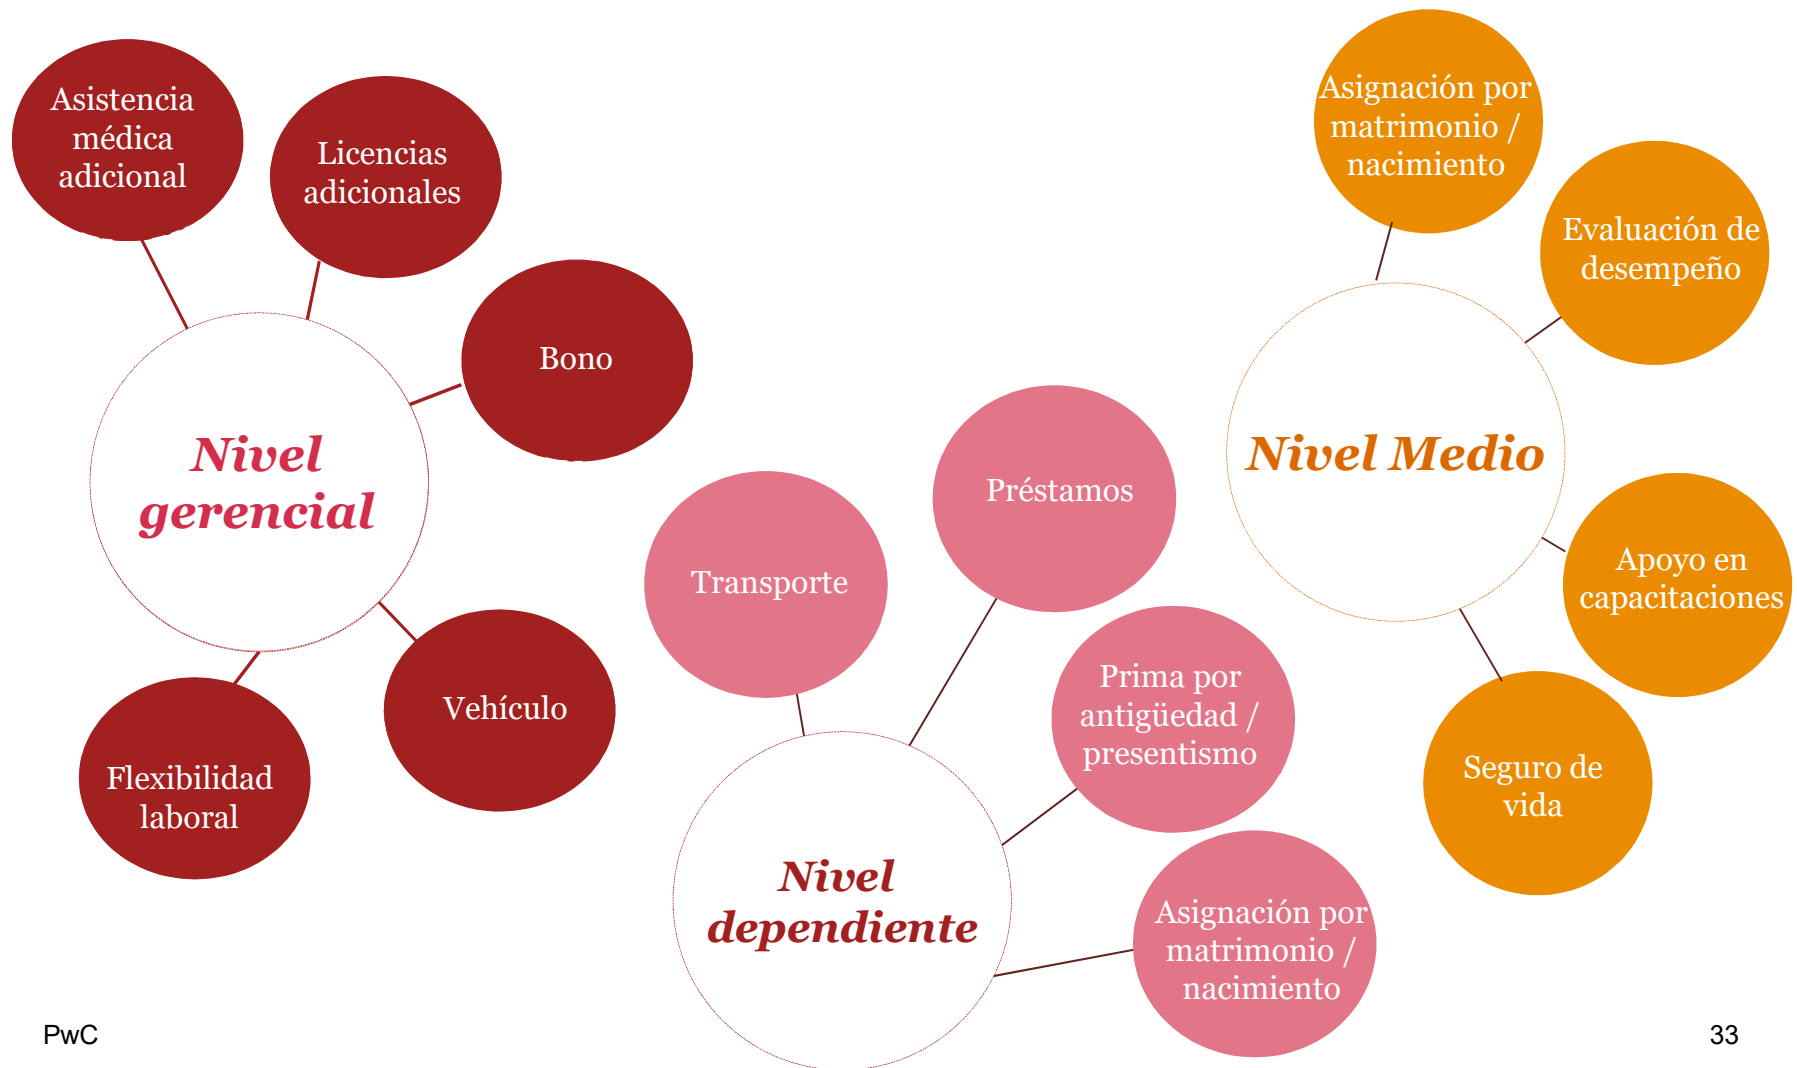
Asistencia médica adicional

Licencias adicionales

Bono

Nivel gerencial

Vehículo

Flexibilidad laboral

Asignación por matrimonio / nacimiento

Evaluación de desempeño

Nivel Medio

Apoyo en capacitaciones

Seguro de vida

Transporte

Préstamos

Prima por antigüedad / presentismo

Nivel dependiente

Asignación por matrimonio / nacimiento

PwC

33